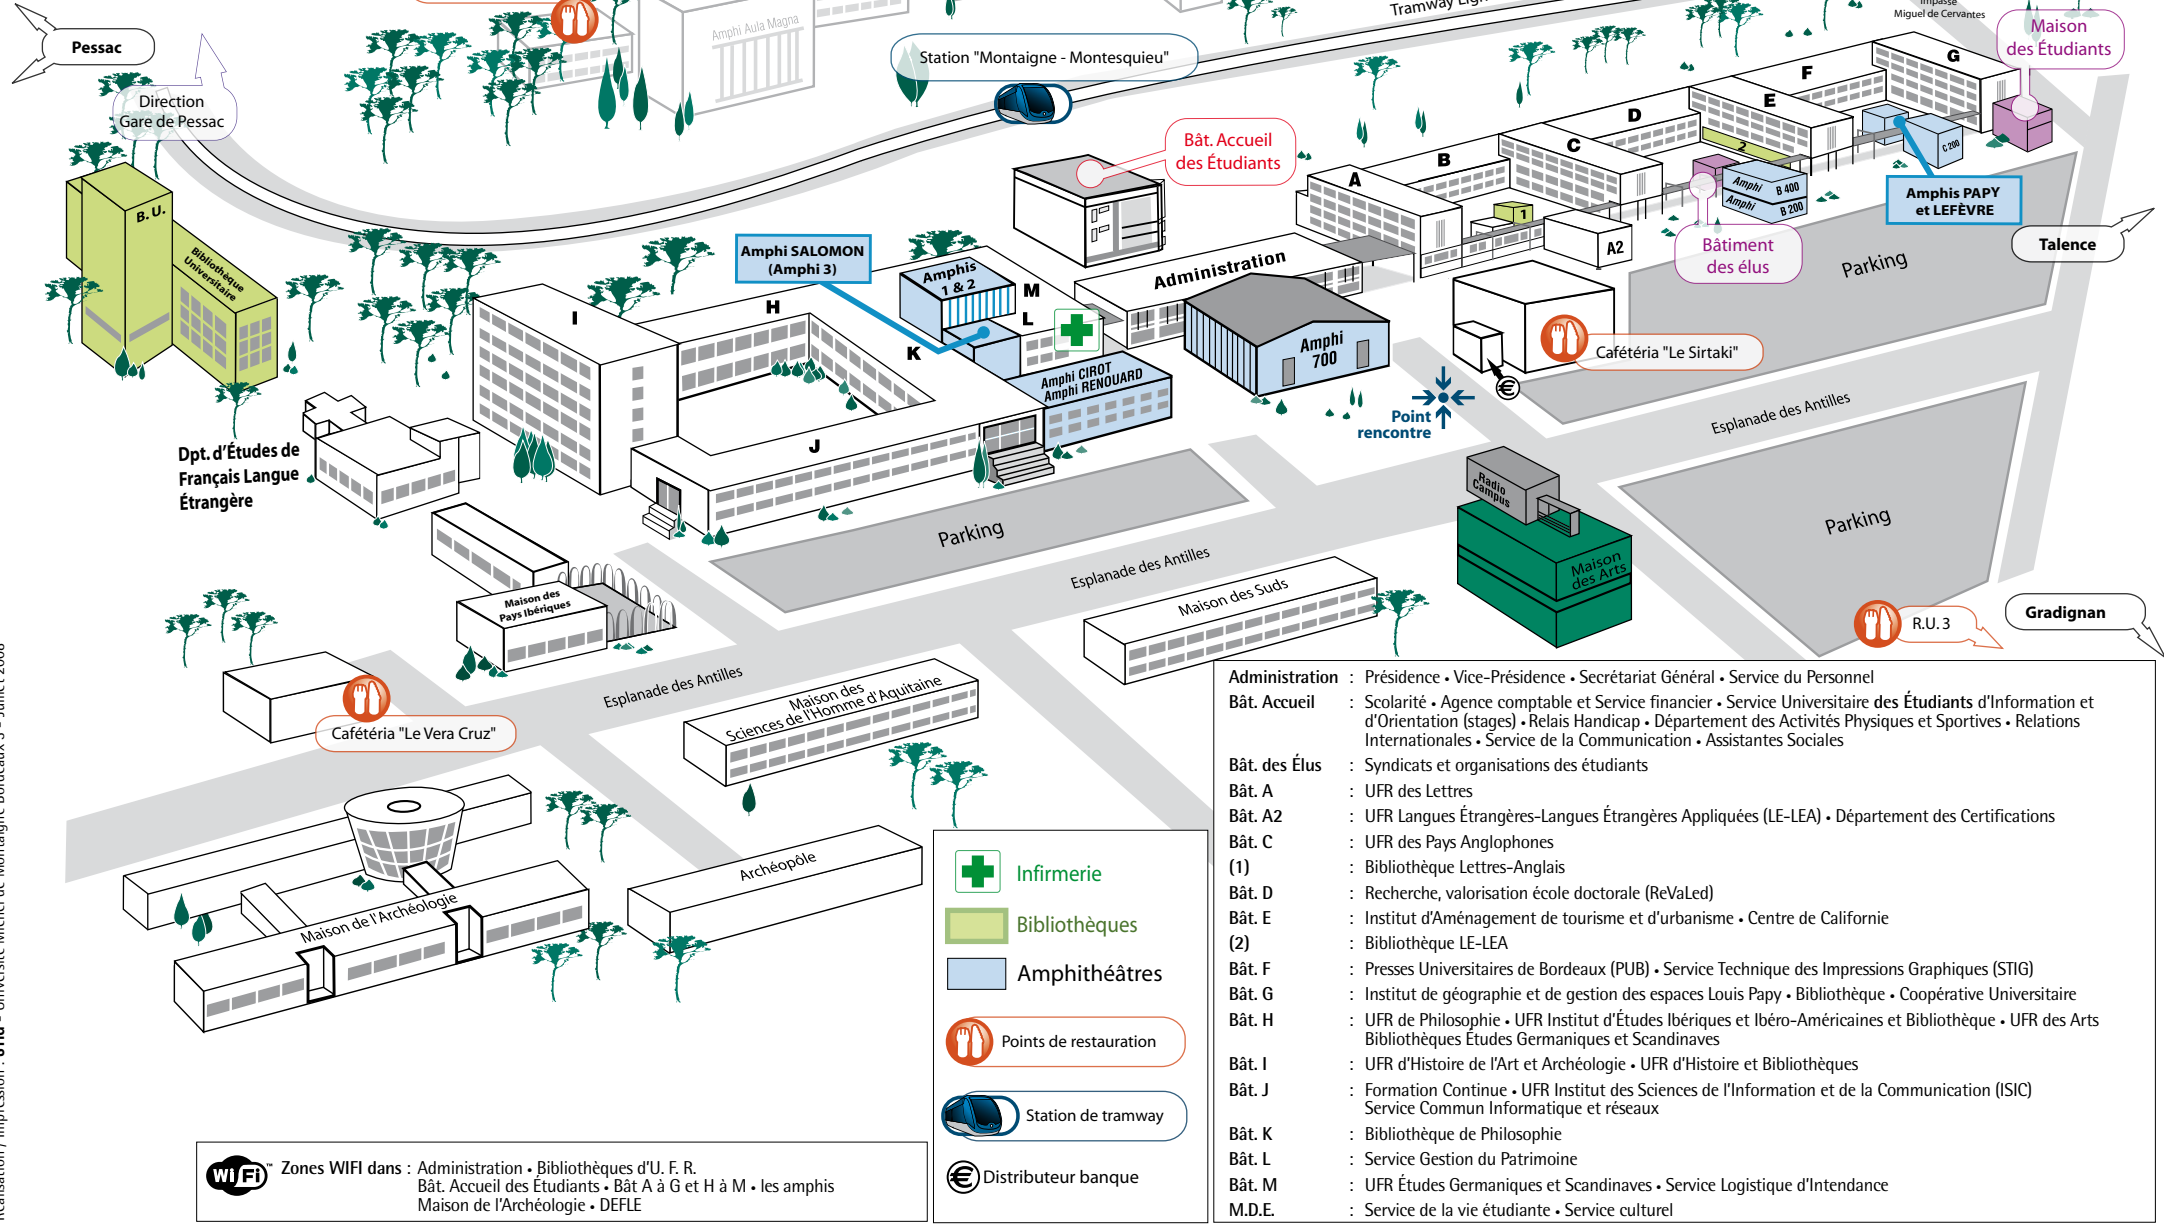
Pessac

Direction Gare de Pessac

Amphi Aula Magna

Station "Montaigne - Montesquieu"

Tramway Ligne

Impasse Miguel de Cervantes

Maison des Étudiants

G

F

E

D

C

B

A

A2

1

2

C 200

Amphi B 400

Amphi B 200

Amphis PAPY et LEFÈVRE

Talence

Bât. Accueil des Étudiants

Bâtiment des élus

Parking

B. U.

Bibliothèque Universitaire

Amphi SALOMON (Amphi 3)

Amphis 1 & 2

M

L

K

H

I

J

Administration

Amphi 700

Amphi CIROT Amphi RENOUARD

Cafétéria "Le Sirtaki"

Point rencontre

Esplanade des Antilles

Dpt. d'Études de Français Langue Étrangère

Parking

Radio Campus

Maison des Arts

Parking

Esplanade des Antilles

Maison des Suds

Maison des Pays Ibériques

R.U. 3

Gradignan

Esplanade des Antilles

Maison des Sciences de l'Homme d'Aquitaine

Cafétéria "Le Vera Cruz"

Archéopôle

Maison de l'Archéologie

Infirmerie

Bibliothèques

Amphithéâtres

Points de restauration

Station de tramway

Distributeur banque

Wi Fi Zones WIFI dans : Administration • Bibliothèques d'U. F. R. Bât. Accueil des Étudiants • Bât A à G et H à M • les amphis Maison de l'Archéologie • DEFLE

Administration : Présidence • Vice-Présidence • Secrétariat Général • Service du Personnel
Bât. Accueil : Scolarité • Agence comptable et Service financier • Service Universitaire des Étudiants d'Information et d'Orientation (stages) • Relais Handicap • Département des Activités Physiques et Sportives • Relations Internationales • Service de la Communication • Assistantes Sociales
Bât. des Élus : Syndicats et organisations des étudiants
Bât. A : UFR des Lettres
Bât. A2 : UFR Langues Étrangères-Langues Étrangères Appliquées (LE-LEA) • Département des Certifications
Bât. C : UFR des Pays Anglophones
(1) : Bibliothèque Lettres-Anglais
Bât. D : Recherche, valorisation école doctorale (ReVaLed)
Bât. E : Institut d'Aménagement de tourisme et d'urbanisme • Centre de Californie
(2) : Bibliothèque LE-LEA
Bât. F : Presses Universitaires de Bordeaux (PUB) • Service Technique des Impressions Graphiques (STIG)
Bât. G : Institut de géographie et de gestion des espaces Louis Papy • Bibliothèque • Coopérative Universitaire
Bât. H : UFR de Philosophie • UFR Institut d'Études Ibériques et Ibéro-Américaines et Bibliothèque • UFR des Arts Bibliothèques Études Germaniques et Scandinaves
Bât. I : UFR d'Histoire de l'Art et Archéologie • UFR d'Histoire et Bibliothèques
Bât. J : Formation Continue • UFR Institut des Sciences de l'Information et de la Communication (ISIC) Service Commun Informatique et réseaux
Bât. K : Bibliothèque de Philosophie
Bât. L : Service Gestion du Patrimoine
Bât. M : UFR Études Germaniques et Scandinaves • Service Logistique d'Intendance
M.D.E. : Service de la vie étudiante • Service culturel

Réalisation / Impression : STIG - Université Michel de Montaigne Bordeaux 3 - Juillet 2008